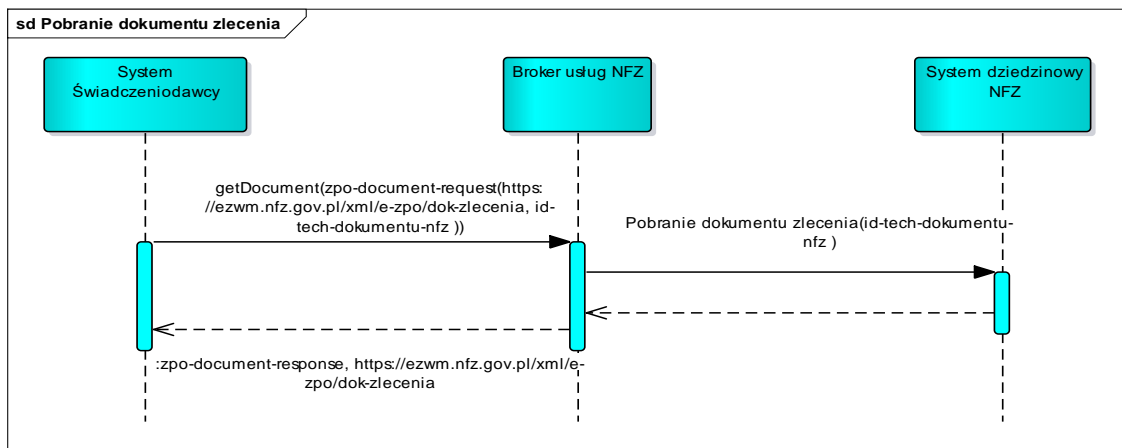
sd Pobranie dokumentu zlecenia

System Świadczeniodawcy

Broker usług NFZ

System dziedzinowy NFZ

getDocument(zpo-document-request(https://ezwm.nfz.gov.pl/xml/e-zpo/dok-zlecenia, id-tech-dokumentu-nfz ))

Pobranie dokumentu zlecenia(id-tech-dokumentu-nfz )

:zpo-document-response, https://ezwm.nfz.gov.pl/xml/e-zpo/dok-zlecenia